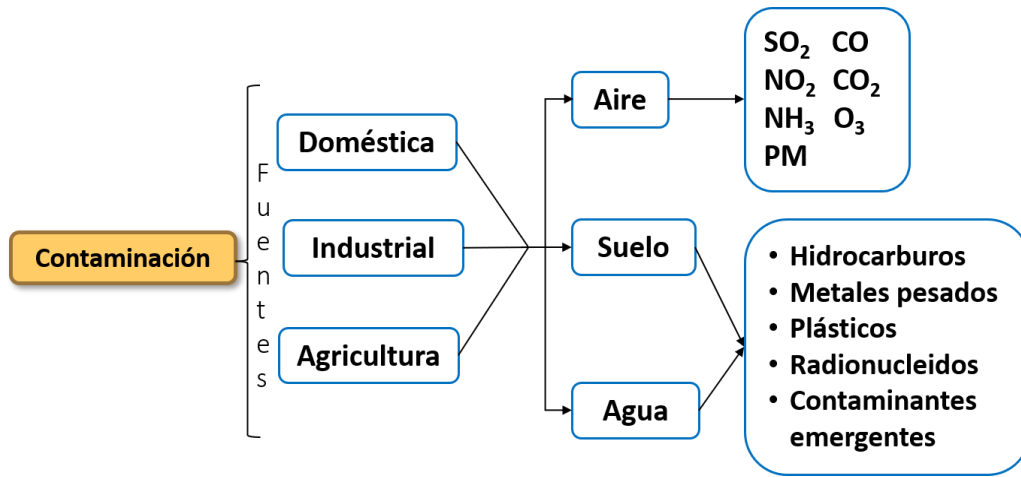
Contaminación

Fuentes

Doméstica

Industrial

Agricultura

Aire

Suelo

Agua

$SO_2$ $CO$
$NO_2$ $CO_2$
$NH_3$ $O_3$
PM

• Hidrocarburos
• Metales pesados
• Plásticos
• Radionucleidos
• Contaminantes emergentes